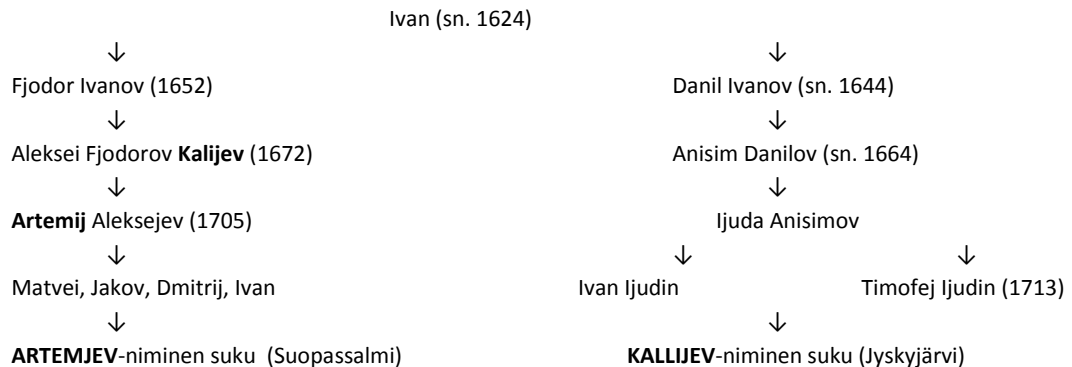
Ivan (sn. 1624)

↓

Fjodor Ivanov (1652)

↓

Aleksei Fjodorov **Kalijev** (1672)

↓

**Artemij** Aleksejev (1705)

↓

Matvei, Jakov, Dmitrij, Ivan

↓

**ARTEMJEV**-niminen suku (Suopassalmi)

↓

Danil Ivanov (sn. 1644)

↓

Anisim Danilov (sn. 1664)

↓

Ijuda Anisimov

↓ ↓

Ivan Ijudin Timofej Ijudin (1713)

↓

**KALLIJEV**-niminen suku (Jyskyjärvi)